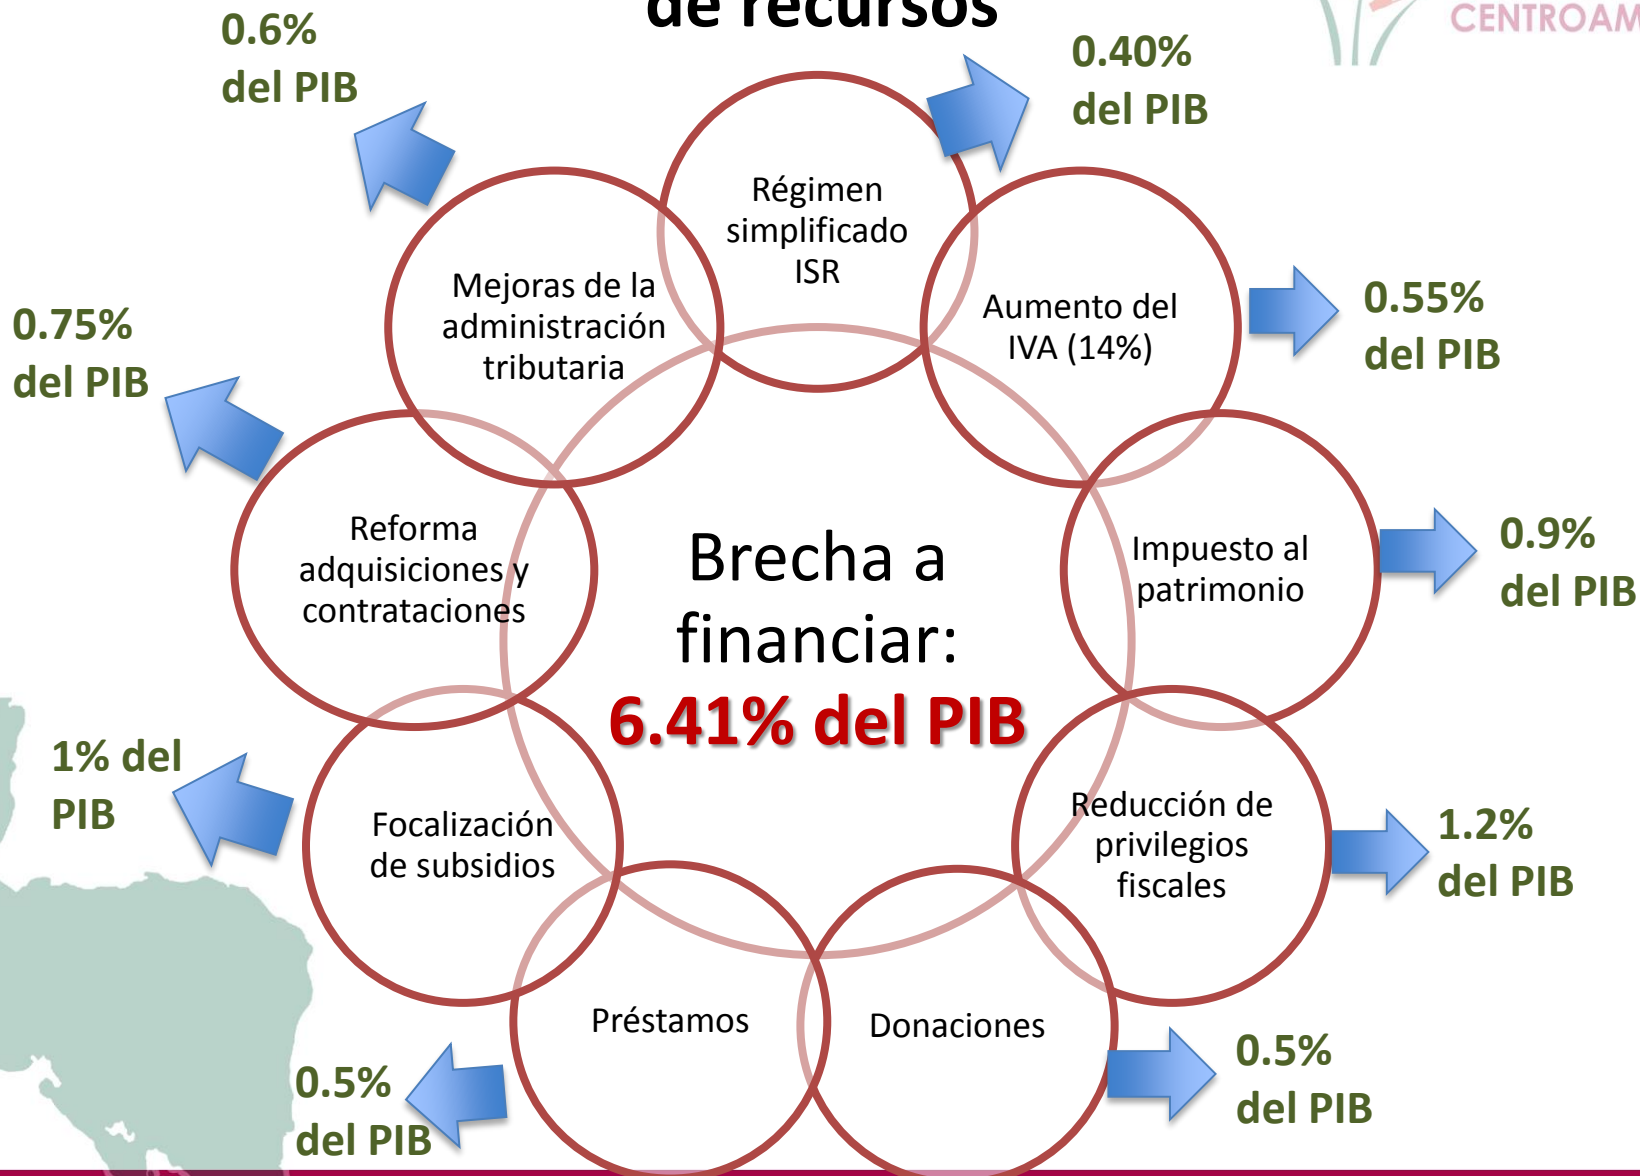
de recursos

CENTROAM

0.6% del PIB

0.40% del PIB

Régimen simplificado ISR

Mejoras de la administración tributaria

Aumento del IVA (14%)

0.55% del PIB

0.75% del PIB

Reforma adquisiciones y contrataciones

Brecha a financiar:
6.41% del PIB

Impuesto al patrimonio

0.9% del PIB

1% del PIB

Focalización de subsidios

Reducción de privilegios fiscales

1.2% del PIB

Préstamos

Donaciones

0.5% del PIB

0.5% del PIB